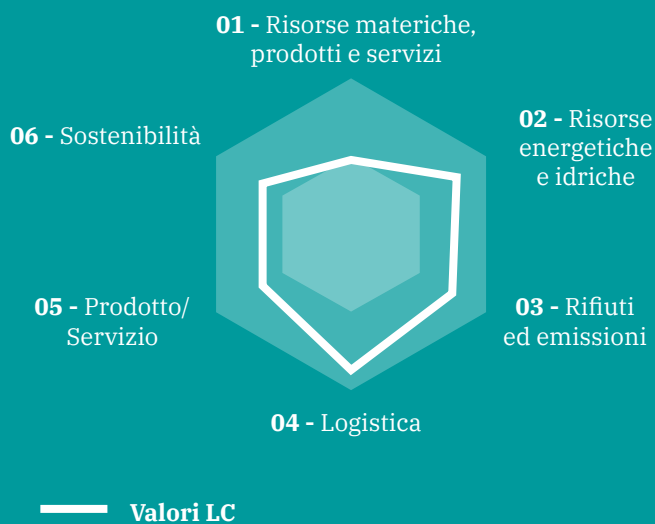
**01 -** Risorse materiche, prodotti e servizi

**02 -** Risorse energetiche e idriche

**03 -** Rifiuti ed emissioni

**04 -** Logistica

**05 -** Prodotto/ Servizio

**06 -** Sostenibilità

Valori LC